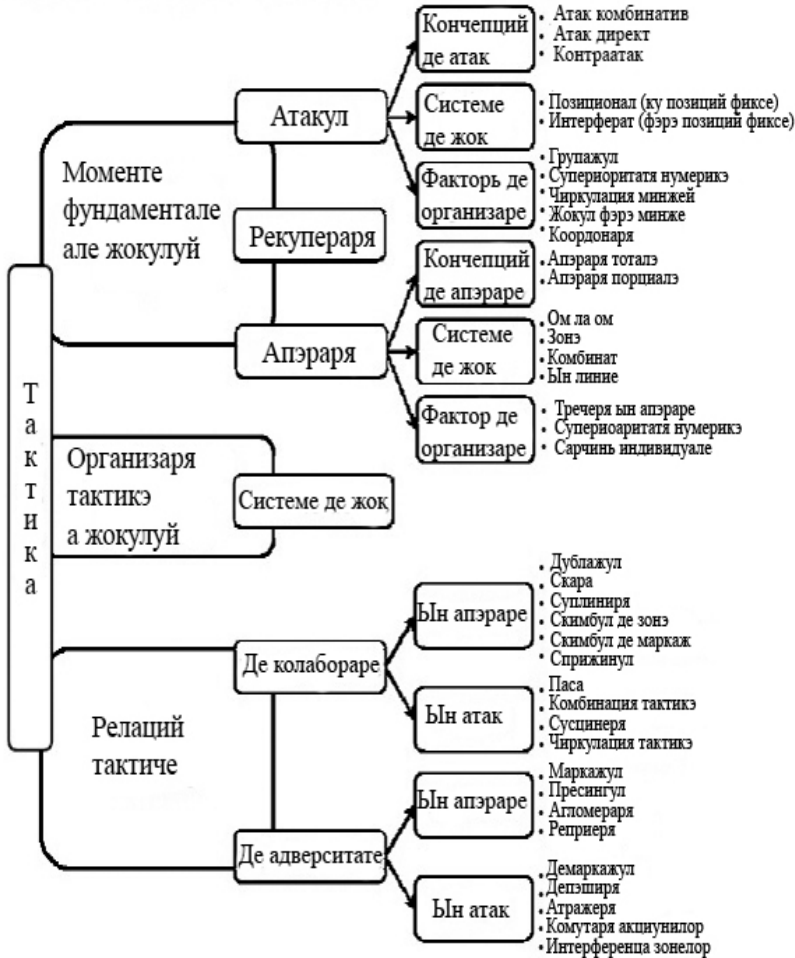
Тактика

Моменте фундаментале але жокулуй

Атакул

Концепций де атак
• Атак комбинатив
• Атак директ
• Контраатак

Системе де жок
• Позиционал (ку позиций фиксе)
• Интерферат (фэрэ позиций фиксе)

Факторь де организаре
• Групажул
• Супериоритатя нумерикэ
• Чиркулация минжей
• Жокул фэрэ минже
• Координаря

Рекупераря

Апэраря

Концепций де апэраре
• Апэраря тоталэ
• Апэраря порциалэ

Системе де жок
• Ом ла ом
• Зонэ
• Комбинат
• Ын линие

Фактор де организаре
• Тречеря ын апэраре
• Супериоаритатя нумерикэ
• Сарчинь индивидуале

Организаря тактикэ а жокулуй

Системе де жок

Релаций тактиче

Де колабораре

Ын апэраре
• Дублажул
• Скара
• Суплиниря
• Скимбул де зонэ
• Скимбул де маркаж
• Сприжинул

Ын атак
• Паса
• Комбинация тактикэ
• Сусциниеря
• Чиркулация тактикэ

Де адверситате

Ын апэраре
• Маркажул
• Пресингул
• Агломераря
• Реприеря

Ын атак
• Демаркажул
• Депэширя
• Атражеря
• Комутаря акциунилор
• Интерференца зонелор